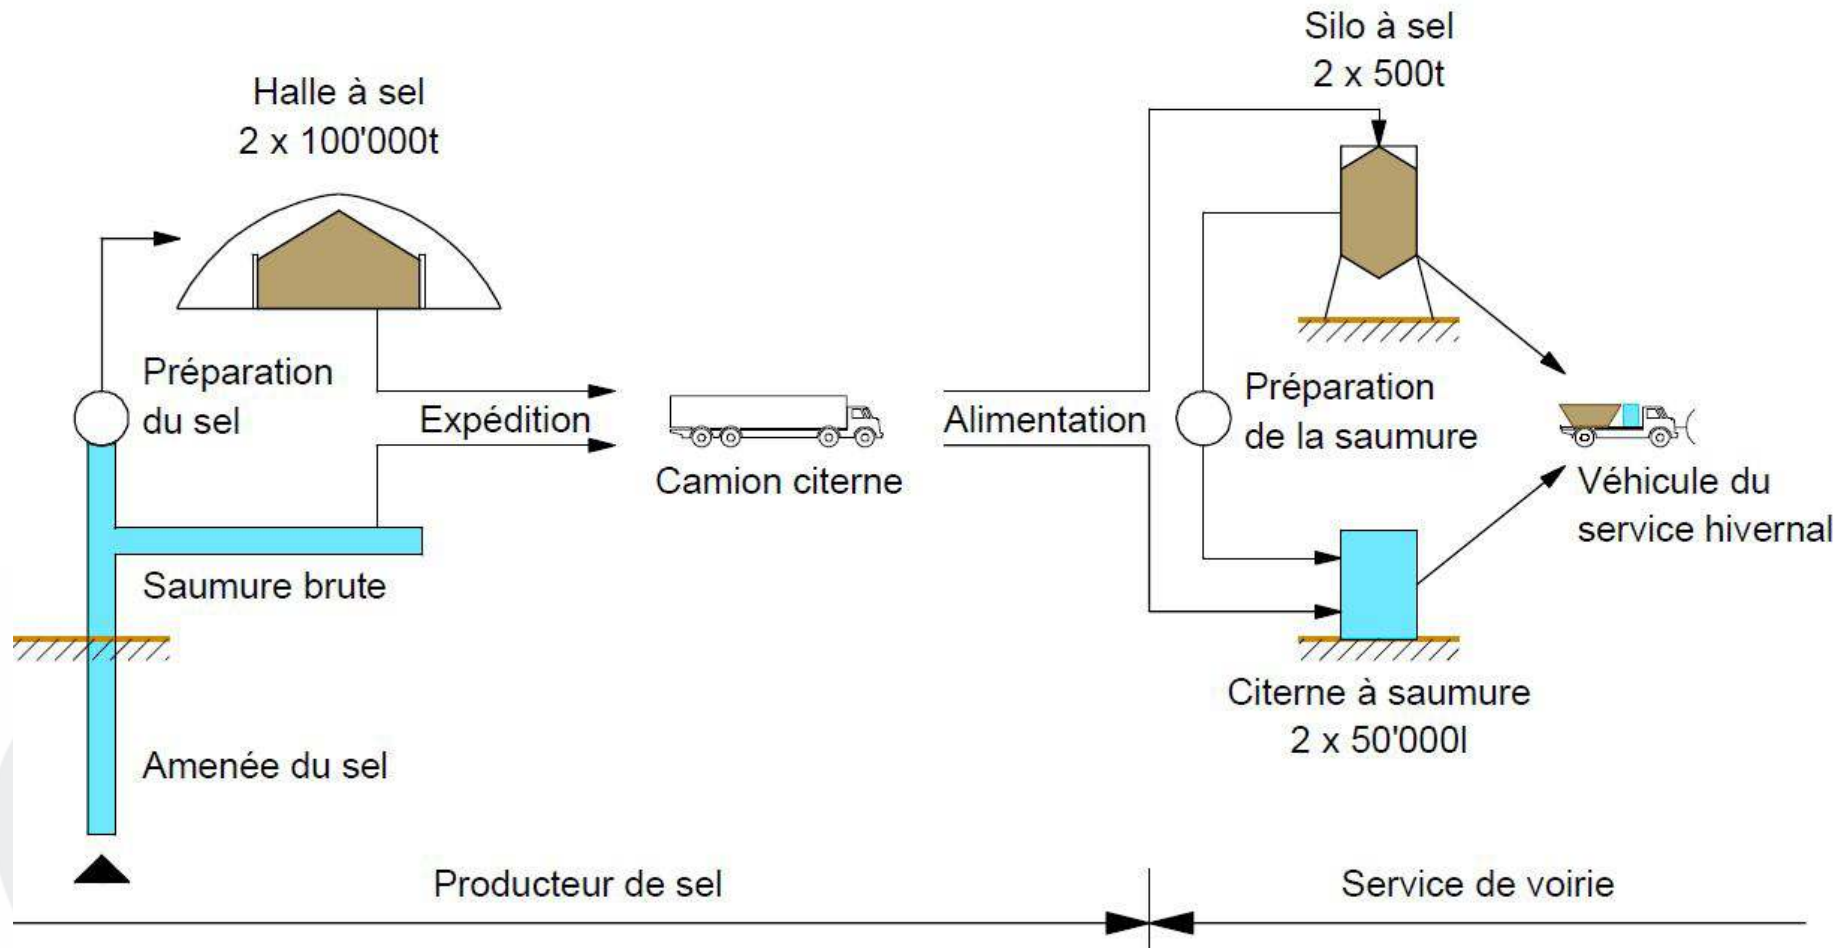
Silo à sel
2 x 500t

Halle à sel
2 x 100'000t

Préparation du sel

Expédition

Camion citerne

Alimentation

Préparation de la saumure

Véhicule du service hivernal

Saumure brute

Citerne à saumure
2 x 50'000l

Amenée du sel

Producteur de sel

Service de voirie